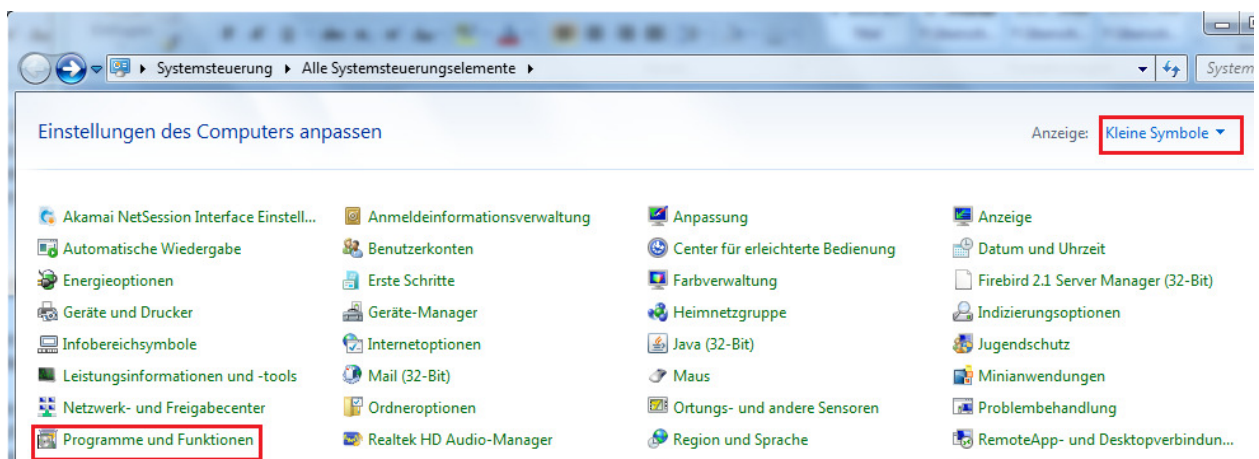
Systemsteuerung ▸ Alle Systemsteuerungselemente ▸

Systemste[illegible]

Einstellungen des Computers anpassen

Anzeige: Kleine Symbole ▾

Akamai NetSession Interface Einstell...
Automatische Wiedergabe
Energieoptionen
Geräte und Drucker
Infobereichsymbole
Leistungsinformationen und -tools
Netzwerk- und Freigabecenter
Programme und Funktionen

Anmeldeinformationsverwaltung
Benutzerkonten
Erste Schritte
Geräte-Manager
Internetoptionen
Mail (32-Bit)
Ordneroptionen
Realtek HD Audio-Manager

Anpassung
Center für erleichterte Bedienung
Farbverwaltung
Heimnetzgruppe
Java (32-Bit)
Maus
Ortungs- und andere Sensoren
Region und Sprache

Anzeige
Datum und Uhrzeit
Firebird 2.1 Server Manager (32-Bit)
Indizierungsoptionen
Jugendschutz
Minianwendungen
Problembehandlung
RemoteApp- und Desktopverbindun...